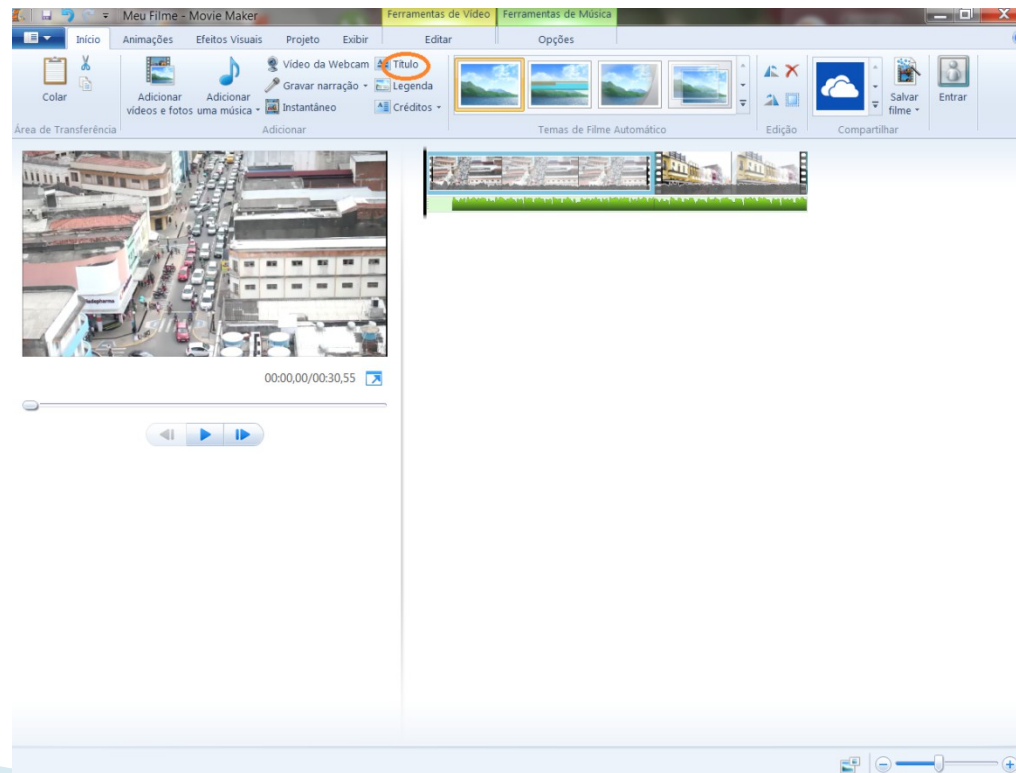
Meu Filme - Movie Maker
Ferramentas de Vídeo Ferramentas de Música
Início Animações Efeitos Visuais Projeto Exibir Editar Opções
Colar
Área de Transferência
Adicionar vídeos e fotos
Adicionar uma música
Vídeo da Webcam
Gravar narração
Instantâneo
Título
Legenda
Créditos
Adicionar
Temas de Filme Automático
Edição
Salvar filme
Compartilhar
Entrar
00:00,00/00:30,55